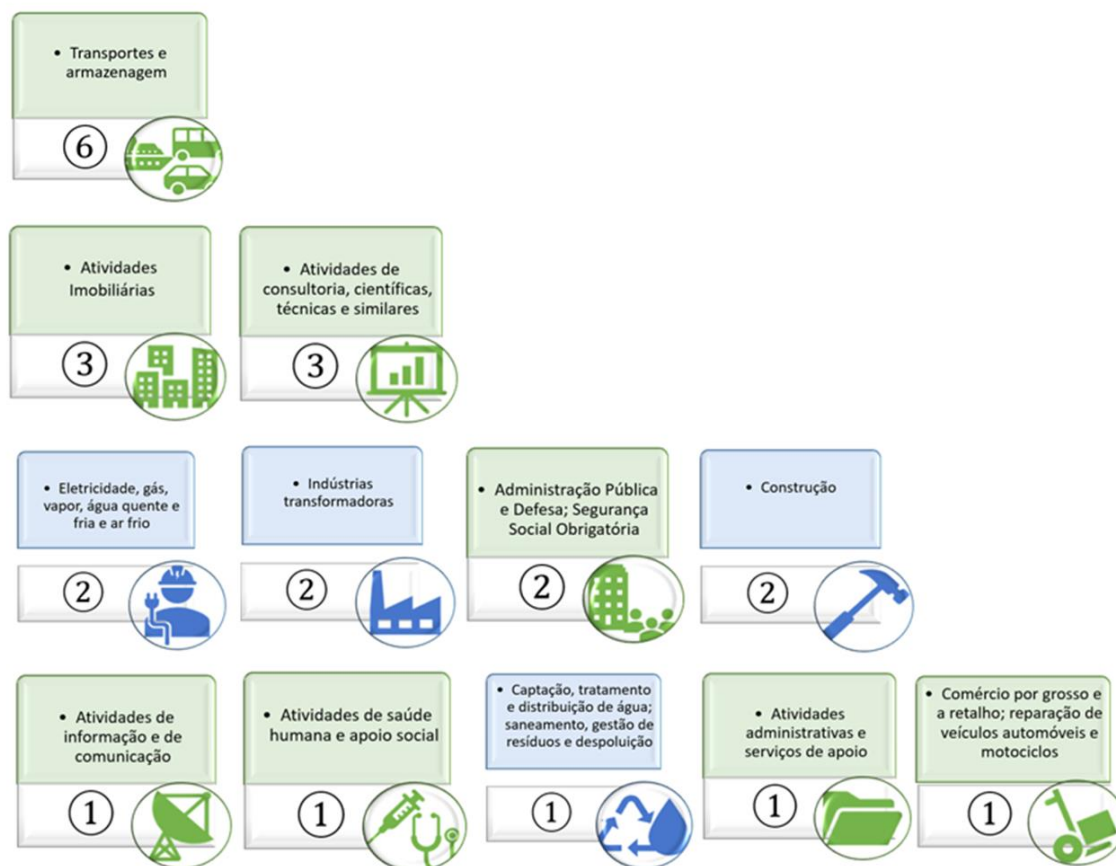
• Transportes e armazenagem

⑥

• Atividades Imobiliárias

③

• Atividades de consultoria, científicas, técnicas e similares

③

• Eletricidade, gás, vapor, água quente e fria e ar frio

②

• Indústrias transformadoras

②

• Administração Pública e Defesa; Segurança Social Obrigatória

②

• Construção

②

• Atividades de informação e de comunicação

①

• Atividades de saúde humana e apoio social

①

• Captação, tratamento e distribuição de água; saneamento, gestão de resíduos e despoluição

①

• Atividades administrativas e serviços de apoio

①

• Comércio por grosso e a retalho; reparação de veículos automóveis e motociclos

①